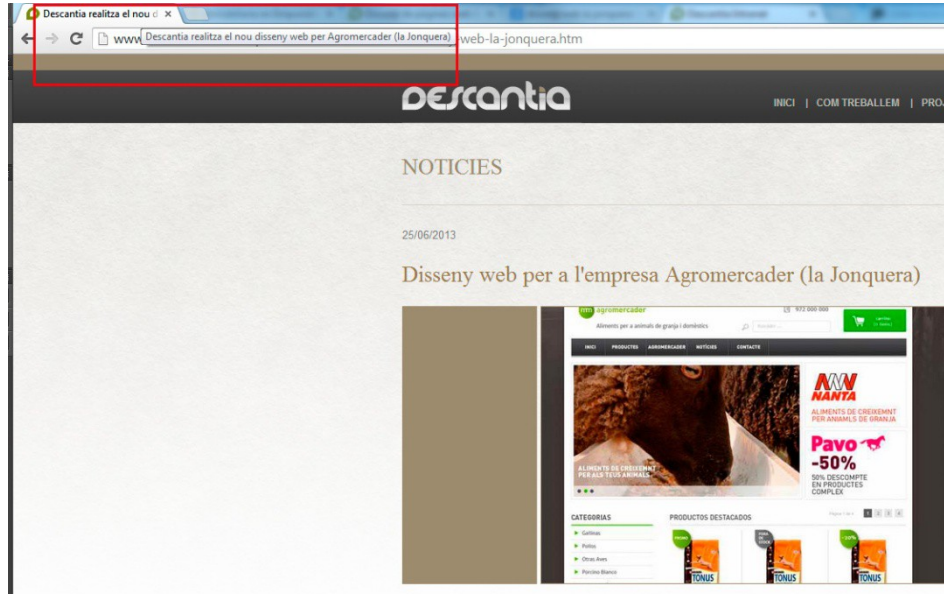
Descantia realitza el nou d ×

www Descantia realitza el nou disseny web per Agromercader (la Jonquera) web-la-jonquera.htm

DESCANTIA

INICI | COM TREBALLEM | PRO

NOTICIES

25/06/2013

Disseny web per a l'empresa Agromercader (la Jonquera)

agromercader

972 000 000

Aliments per a animals de granja i domèstics

INICI PRODUCTES AGROMERCADER NOTÍCIES CONTACTE

NANTA

ALIMENTS DE CREIXEMNT PER ANAMLS DE GRANJA

Pavo

-50%

50% DESCOMPTE EN PRODUCTES COMPLEX

ALIMENTS DE CREIXEMNT PER ALS TEUS ANIMALS

CATEGORIAS

Gallinas

Pollos

Otras Aves

Porcino Blanco

PRODUCTOS DESTACADOS

TONUS

TONUS

TONUS